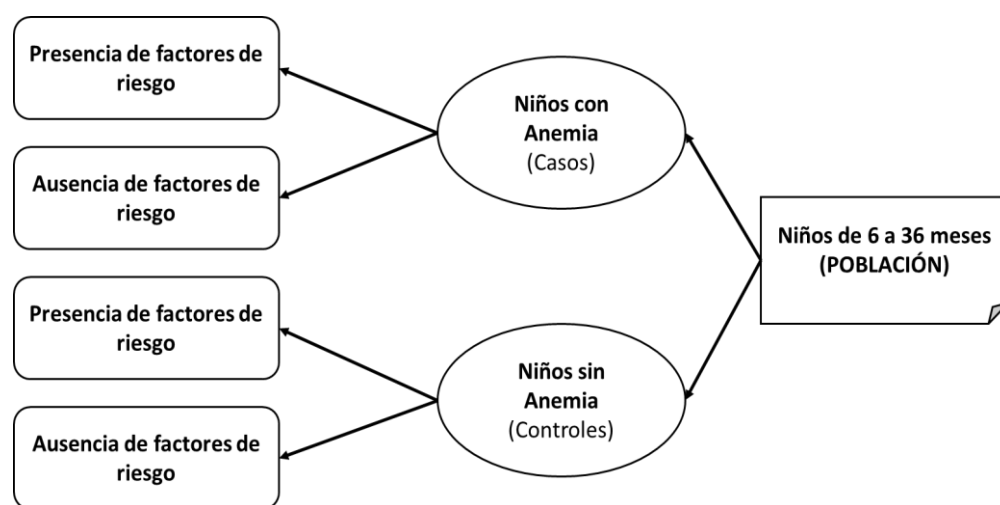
Presencia de factores de riesgo

Ausencia de factores de riesgo

Niños con Anemia (Casos)

Niños de 6 a 36 meses (POBLACIÓN)

Presencia de factores de riesgo

Ausencia de factores de riesgo

Niños sin Anemia (Controles)